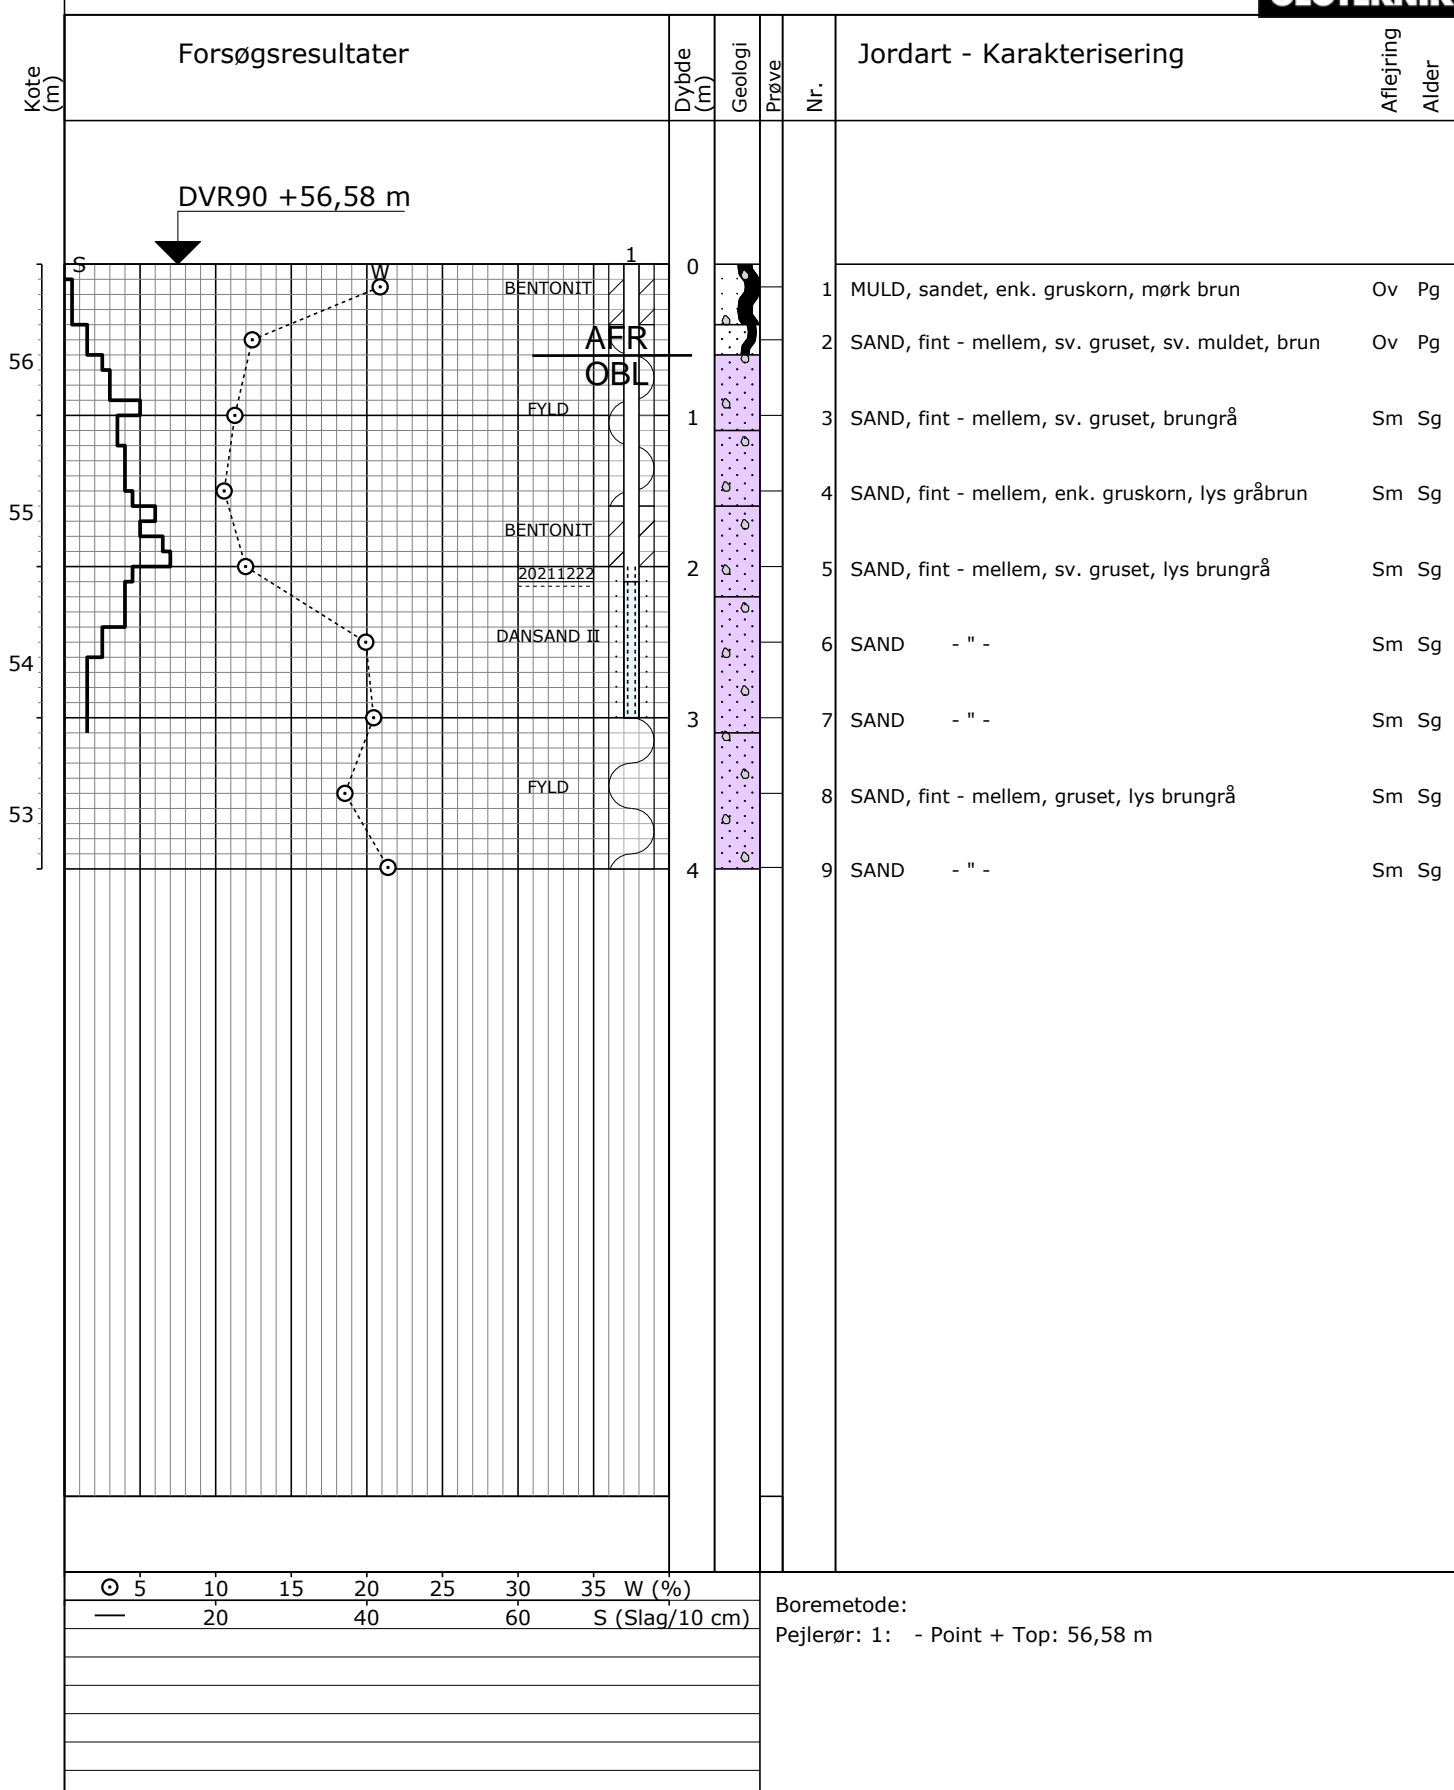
GEOTEKNIK

Kote (m)

Forsøgsresultater

Dybde (m)

Geologi

Prøve

Nr.

Jordart - Karakterisering

Aflejring

Alder

DVR90 +56,58 m

S

W

1

0

BENTONIT

AFR

OBL

FYLD

BENTONIT

20211222

DANSAND II

FYLD

56

55

54

53

1

2

3

4

| Nr. | Jordart - Karakterisering | Aflejring | Alder |
|---|---|---|---|
| 1 | MULD, sandet, enk. gruskorn, mørk brun | Ov | Pg |
| 2 | SAND, fint - mellem, sv. gruset, sv. muldet, brun | Ov | Pg |
| 3 | SAND, fint - mellem, sv. gruset, brungrå | Sm | Sg |
| 4 | SAND, fint - mellem, enk. gruskorn, lys gråbrun | Sm | Sg |
| 5 | SAND, fint - mellem, sv. gruset, lys brungrå | Sm | Sg |
| 6 | SAND - " - | Sm | Sg |
| 7 | SAND - " - | Sm | Sg |
| 8 | SAND, fint - mellem, gruset, lys brungrå | Sm | Sg |
| 9 | SAND - " - | Sm | Sg |

⊙ 5 10 15 20 25 30 35 W (%)

— 20 40 60 S (Slag/10 cm)

Boremetode:

Pejlerør: 1: - Point + Top: 56,58 m